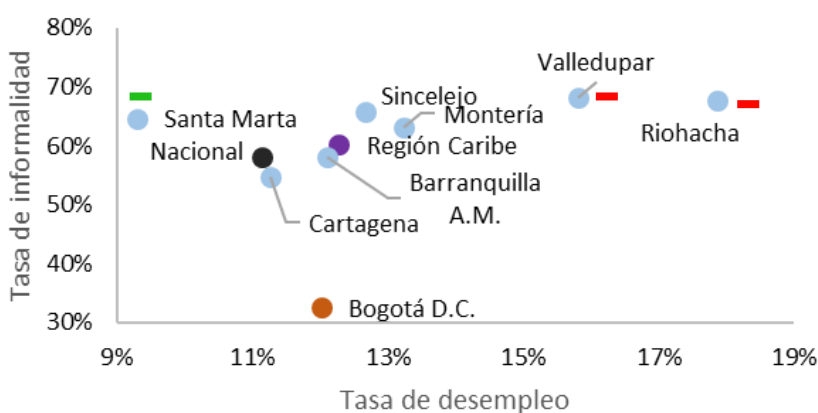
80%
70%
60%
50%
40%
30%

Tasa de informalidad

Valledupar
Sincelejo
Montería
Santa Marta
Riohacha
Nacional
Región Caribe
Barranquilla A.M.
Cartagena
Bogotá D.C.

9%
11%
13%
15%
17%
19%

Tasa de desempleo